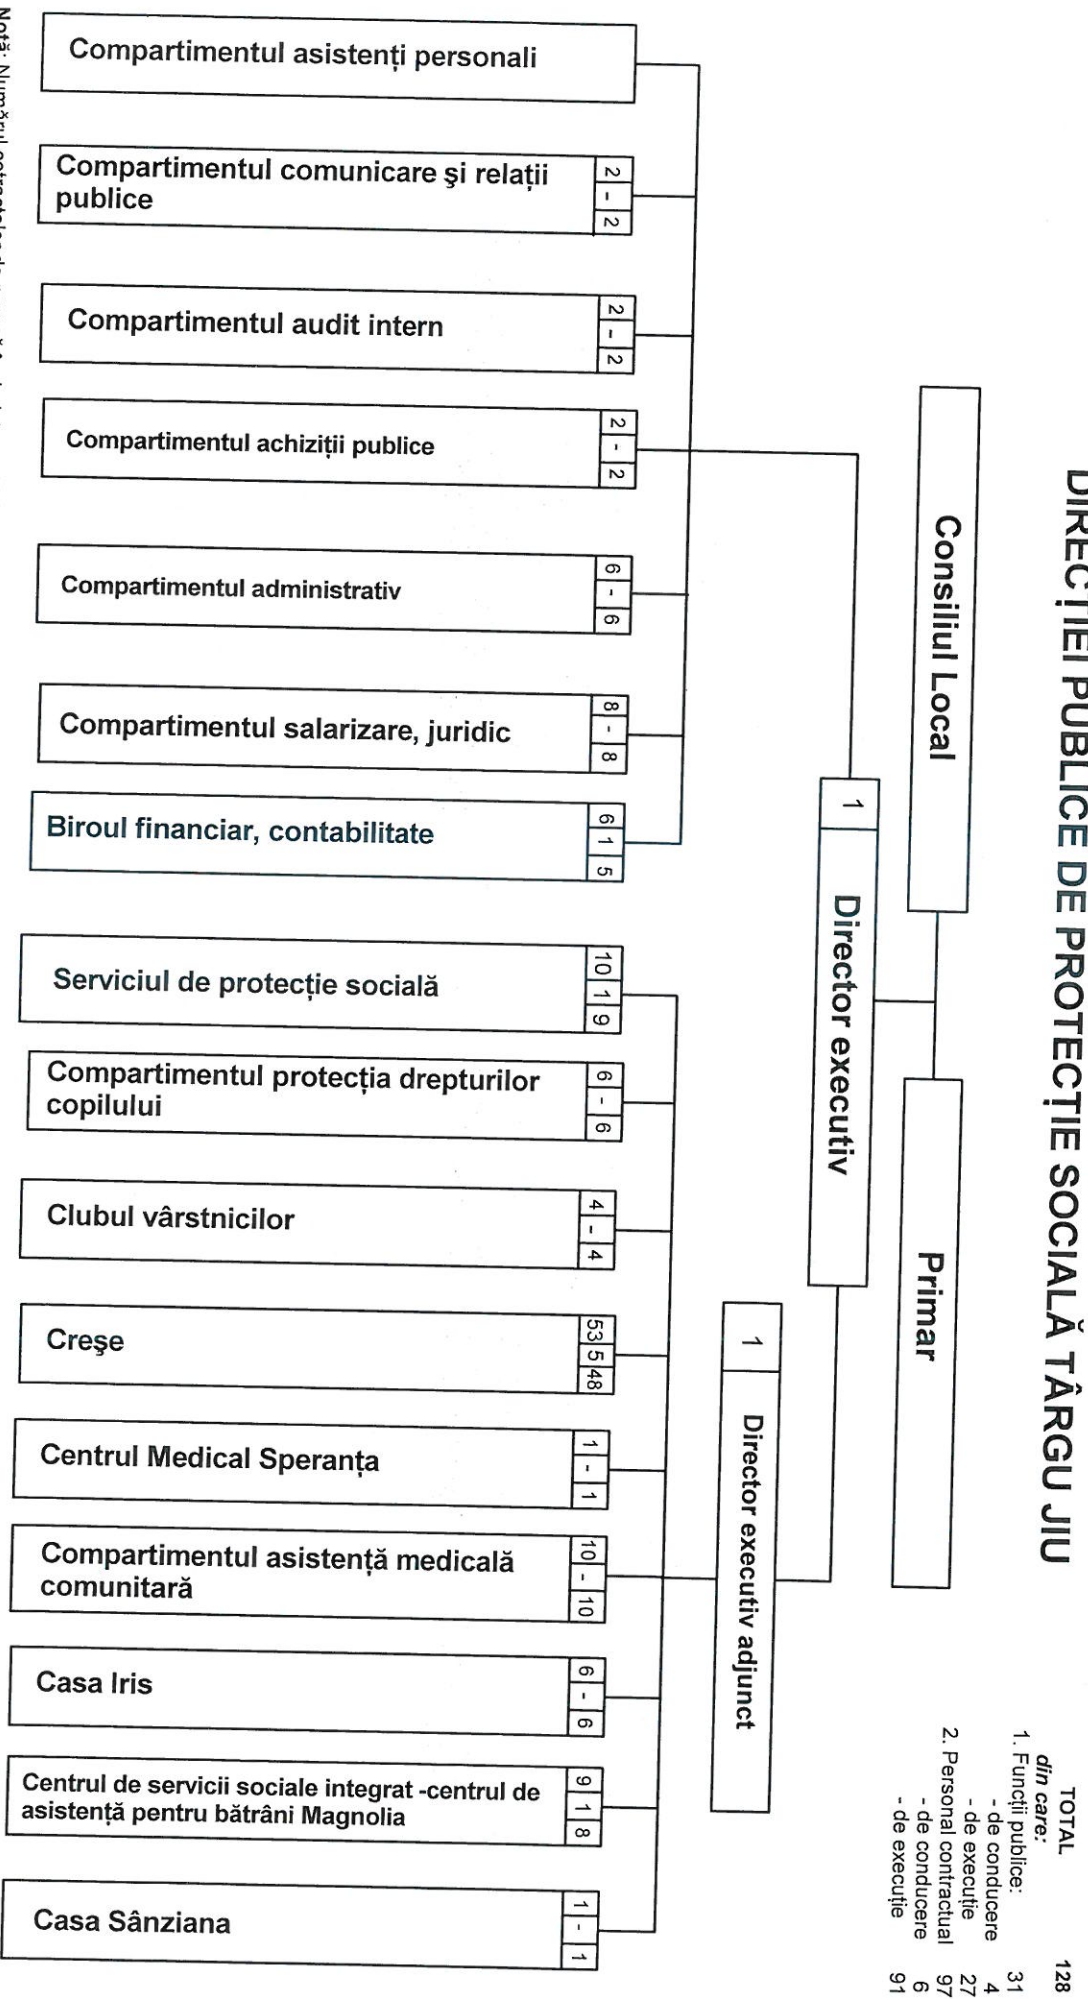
DIRECȚIEI PUBLICE DE PROTECȚIE SOCIALĂ TÂRGU JIU

TOTAL 128
din care:
1. Funcții publice: 31
- de conducere 4
- de execuție 27
2. Personal contractual 97
- de conducere 6
- de execuție 91

Consiliul Local

Primar

Director executiv 1

Director executiv adjunct 1

Compartimentul asistenți personali

Compartimentul comunicare şi relații publice 2 - 2

Compartimentul audit intern 2 - 2

Compartimentul achiziții publice 2 - 2

Compartimentul administrativ 6 - 6

Compartimentul salarizare, juridic 8 - 8

Biroul financiar, contabilitate 6 1 5

Serviciul de protecție socială 10 1 9

Compartimentul protecția drepturilor copilului 6 - 6

Clubul vârstnicilor 4 - 4

Creşe 53 5 48

Centrul Medical Speranța 1 - 1

Compartimentul asistență medicală comunitară 10 - 10

Casa Iris 6 - 6

Centrul de servicii sociale integrat -centrul de asistență pentru bătrâni Magnolia 9 1 8

Casa Sânziana 1 - 1

Notă: Numărul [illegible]